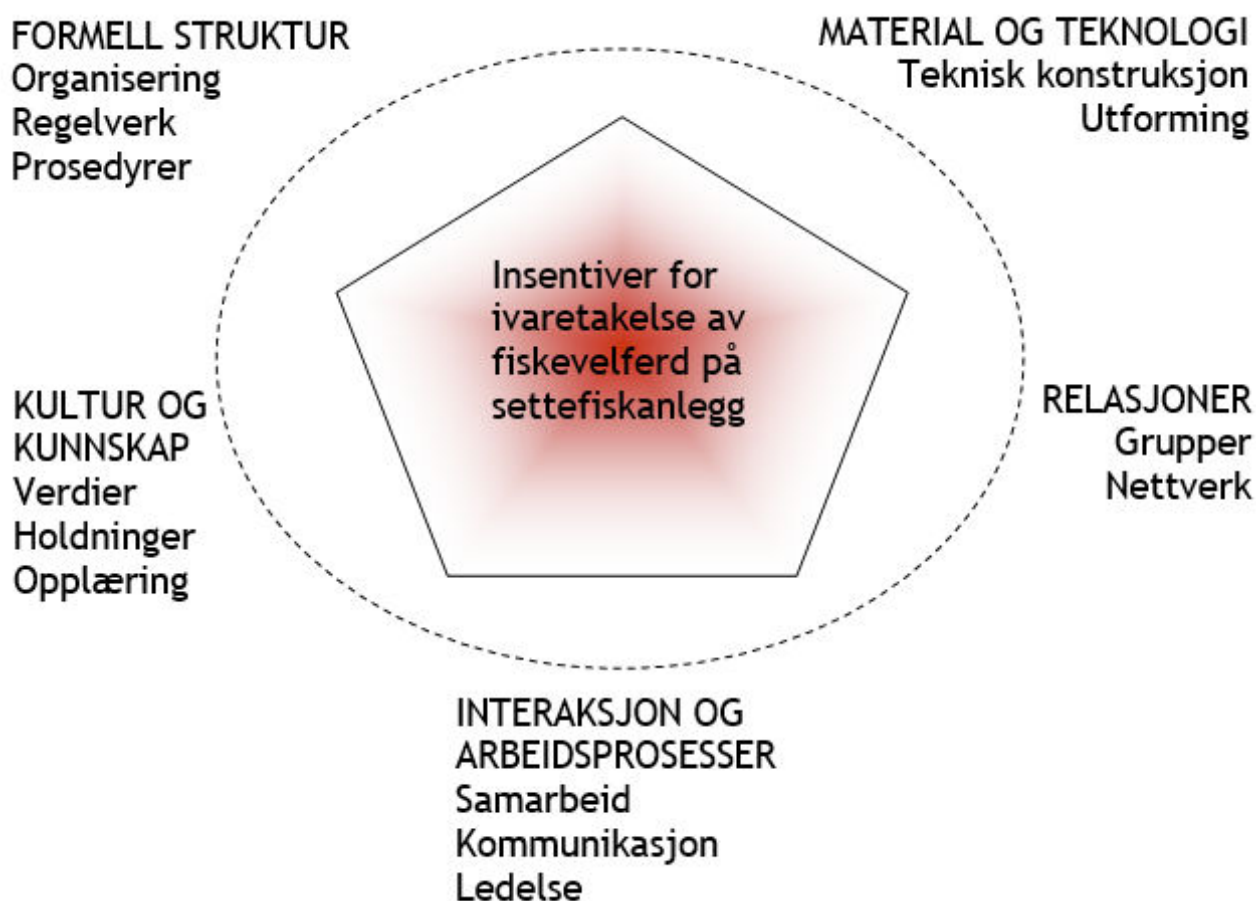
FORMELL STRUKTUR
Organisering
Regelverk
Prosedyrer

MATERIAL OG TEKNOLOGI
Teknisk konstruksjon
Utforming

Insentiver for ivaretakelse av fiskevelferd på settefiskanlegg

KULTUR OG KUNNSKAP
Verdier
Holdninger
Opplæring

RELASJONER
Grupper
Nettverk

INTERAKSJON OG ARBEIDSPROSESSER
Samarbeid
Kommunikasjon
Ledelse